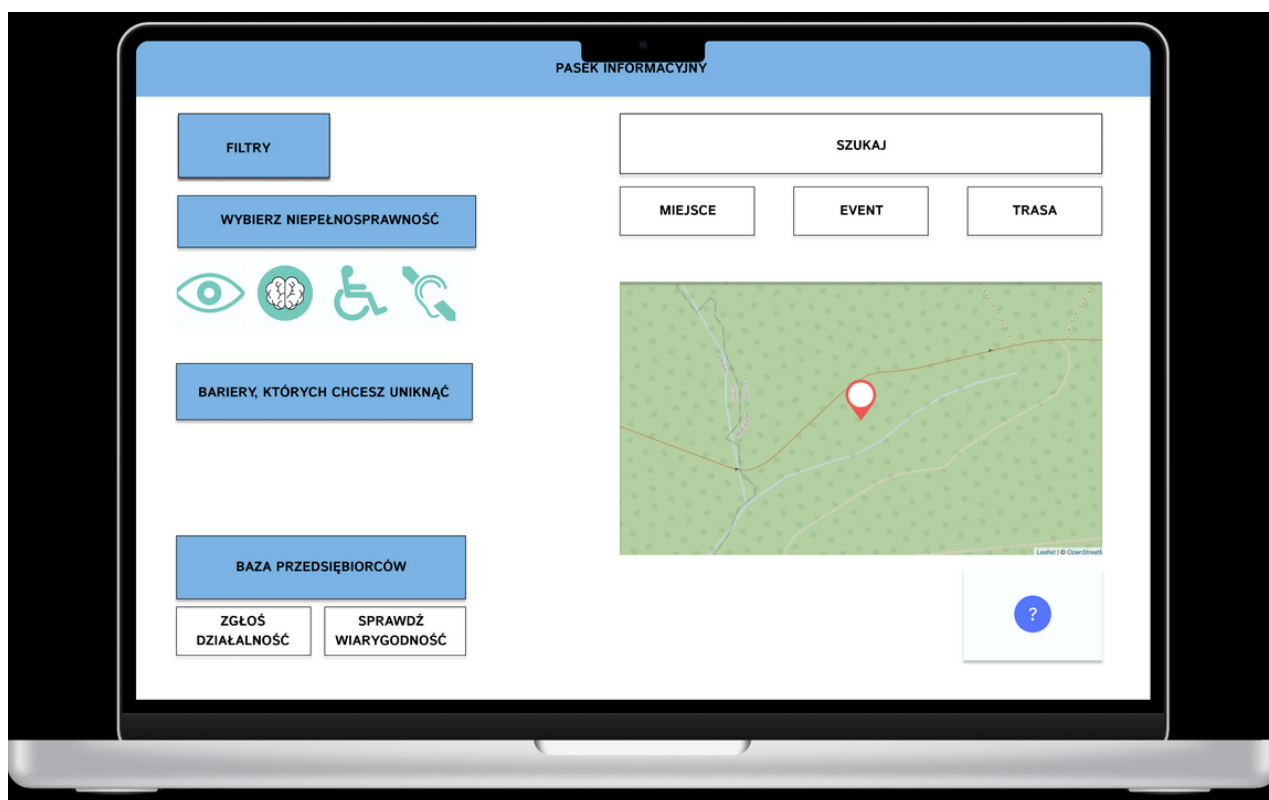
PASEK INFORMACYJNY

FILTRY

WYBIERZ NIEPEŁNOSPRAWNOŚĆ

BARIERY, KTÓRYCH CHCESZ UNIKNĄĆ

BAZA PRZEDSIĘBIORCÓW

ZGŁOŚ DZIAŁALNOŚĆ

SPRAWDŹ WIARYGODNOŚĆ

SZUKAJ

MIEJSCE

EVENT

TRASA

Leaflet | © OpenStreetM

?